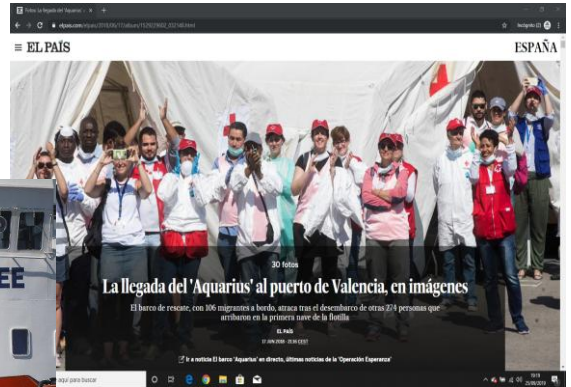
Fotos: La llegada del 'Aquarius' ×

elpais.com/elpais/2018/06/17/album/1529239692_932148.html

Incógnito (2)

≡ EL PAÍS

ESPAÑA

EE

30 fotos

La llegada del 'Aquarius' al puerto de Valencia, en imágenes

El barco de rescate, con 106 migrantes a bordo, atraca tras el desembarco de otras 274 personas que arribaron en la primera nave de la flotilla

EL PAÍS

17 JUN 2018 - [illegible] CEST

Ir a noticia El barco 'Aquarius' en directo, últimas noticias de la 'Operación Esperanza'

aquí para buscar

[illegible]